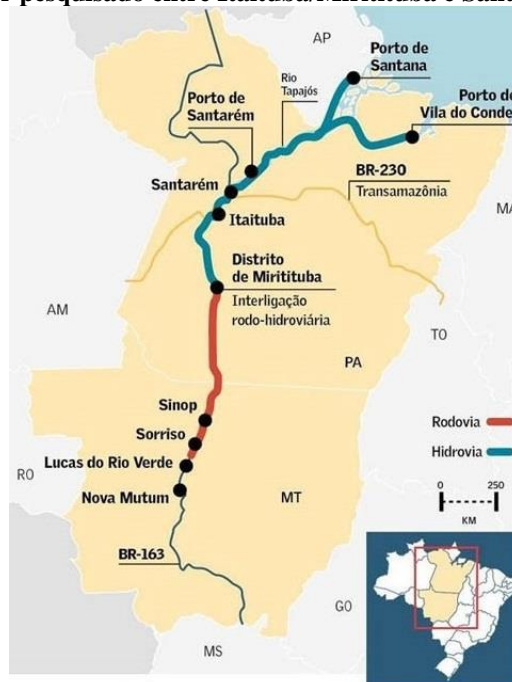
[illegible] pesquisado entre Itaituba/Miritituba e Santa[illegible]

AP
Porto de Santana
Rio Tapajós
Porto de Santarém
Porto de Vila do Conde
BR-230
Transamazônia
Santarém
Itaituba
MA
Distrito de Miritituba
Interligação rodo-hidroviária
AM
TO
PA
Sinop
Sorriso
Lucas do Rio Verde
Nova Mutum
Rodovia
Hidrovia
RO
MT
0
250
KM
BR-163
GO
MS